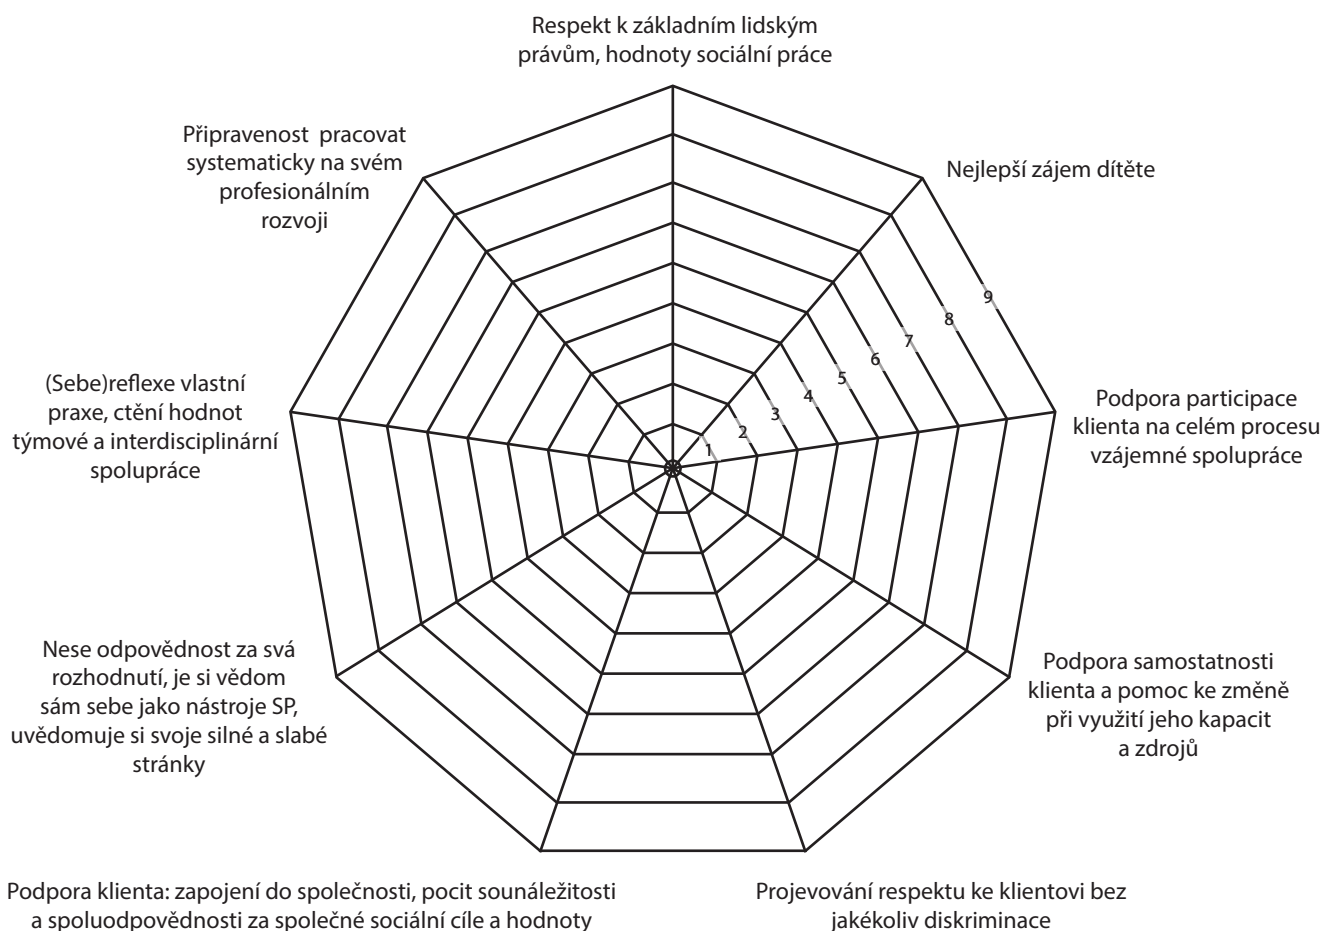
Respekt k základním lidským právům, hodnoty sociální práce

Nejlepší zájem dítěte

Podpora participace klienta na celém procesu vzájemné spolupráce

Podpora samostatnosti klienta a pomoc ke změně při využití jeho kapacit a zdrojů

Projevování respektu ke klientovi bez jakékoliv diskriminace

Podpora klienta: zapojení do společnosti, pocit sounáležitosti a spoluodpovědnosti za společné sociální cíle a hodnoty

Nese odpovědnost za svá rozhodnutí, je si vědom sám sebe jako nástroje SP, uvědomuje si svoje silné a slabé stránky

(Sebe)reflexe vlastní praxe, ctění hodnot týmové a interdisciplinární spolupráce

Připravenost pracovat systematicky na svém profesionálním rozvoji

1
2
3
4
5
6
7
8
9